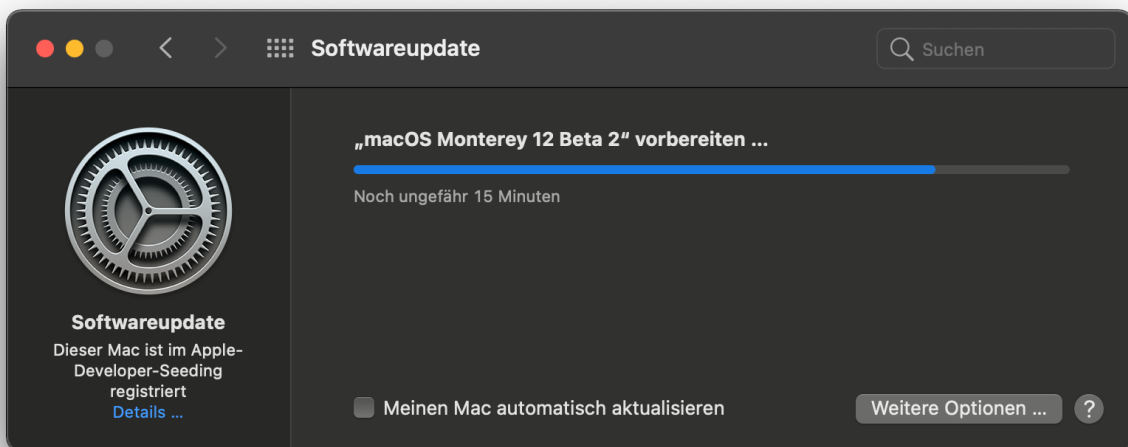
Softwareupdate

Suchen

„macOS Monterey 12 Beta 2“ vorbereiten ...

Noch ungefähr 15 Minuten

Softwareupdate

Dieser Mac ist im Apple-Developer-Seeding registriert

Details ...

Meinen Mac automatisch aktualisieren

Weitere Optionen ...

?